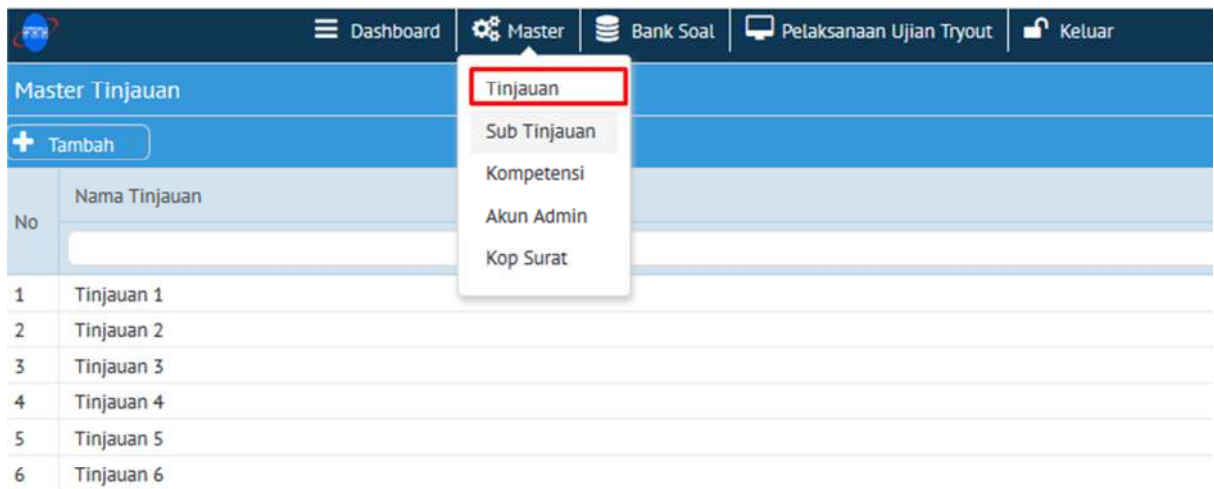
Dashboard | Master | Bank Soal | Pelaksanaan Ujian Tryout | Keluar

Master Tinjauan

Tinjauan
Sub Tinjauan
Kompetensi
Akun Admin
Kop Surat

Tambah

| No | Nama Tinjauan |
|---|---|
| 1 | Tinjauan 1 |
| 2 | Tinjauan 2 |
| 3 | Tinjauan 3 |
| 4 | Tinjauan 4 |
| 5 | Tinjauan 5 |
| 6 | Tinjauan 6 |